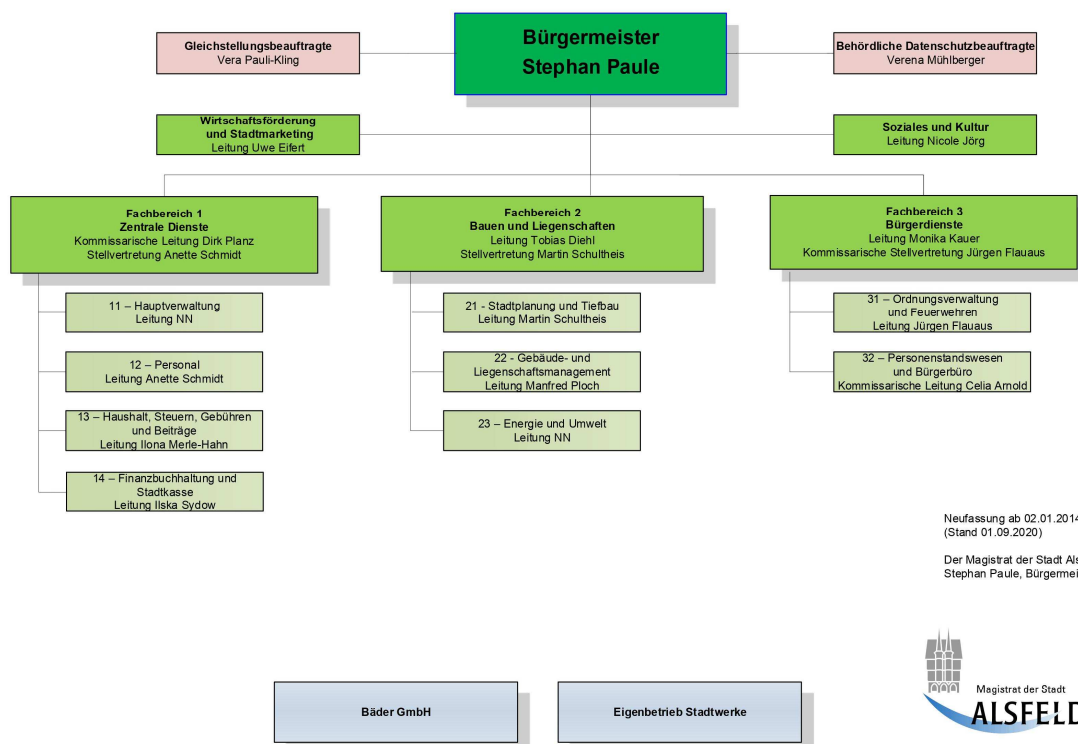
Bürgermeister
Stephan Paule

Gleichstellungsbeauftragte
Vera Pauli-Kling

Behördliche Datenschutzbeauftragte
Verena Mühlberger

Wirtschaftsförderung und Stadtmarketing
Leitung Uwe Eifert

Soziales und Kultur
Leitung Nicole Jörg

Fachbereich 1
Zentrale Dienste
Kommissarische Leitung Dirk Planz
Stellvertretung Anette Schmidt

11 – Hauptverwaltung
Leitung NN

12 – Personal
Leitung Anette Schmidt

13 – Haushalt, Steuern, Gebühren und Beiträge
Leitung Ilona Merle-Hahn

14 – Finanzbuchhaltung und Stadtkasse
Leitung Ilska Sydow

Fachbereich 2
Bauen und Liegenschaften
Leitung Tobias Diehl
Stellvertretung Martin Schultheis

21 - Stadtplanung und Tiefbau
Leitung Martin Schultheis

22 - Gebäude- und Liegenschaftsmanagement
Leitung Manfred Ploch

23 – Energie und Umwelt
Leitung NN

Fachbereich 3
Bürgerdienste
Leitung Monika Kauer
Kommissarische Stellvertretung Jürgen Flauaus

31 – Ordnungsverwaltung und Feuerwehren
Leitung Jürgen Flauaus

32 – Personenstandswesen und Bürgerbüro
Kommissarische Leitung Celia Arnold

Neufassung ab 02.01.2014 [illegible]
(Stand 01.09.2020)

Der Magistrat der Stadt Als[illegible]
Stephan Paule, Bürgermei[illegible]

Bäder GmbH

Eigenbetrieb Stadtwerke

Magistrat der Stadt
ALSFELD